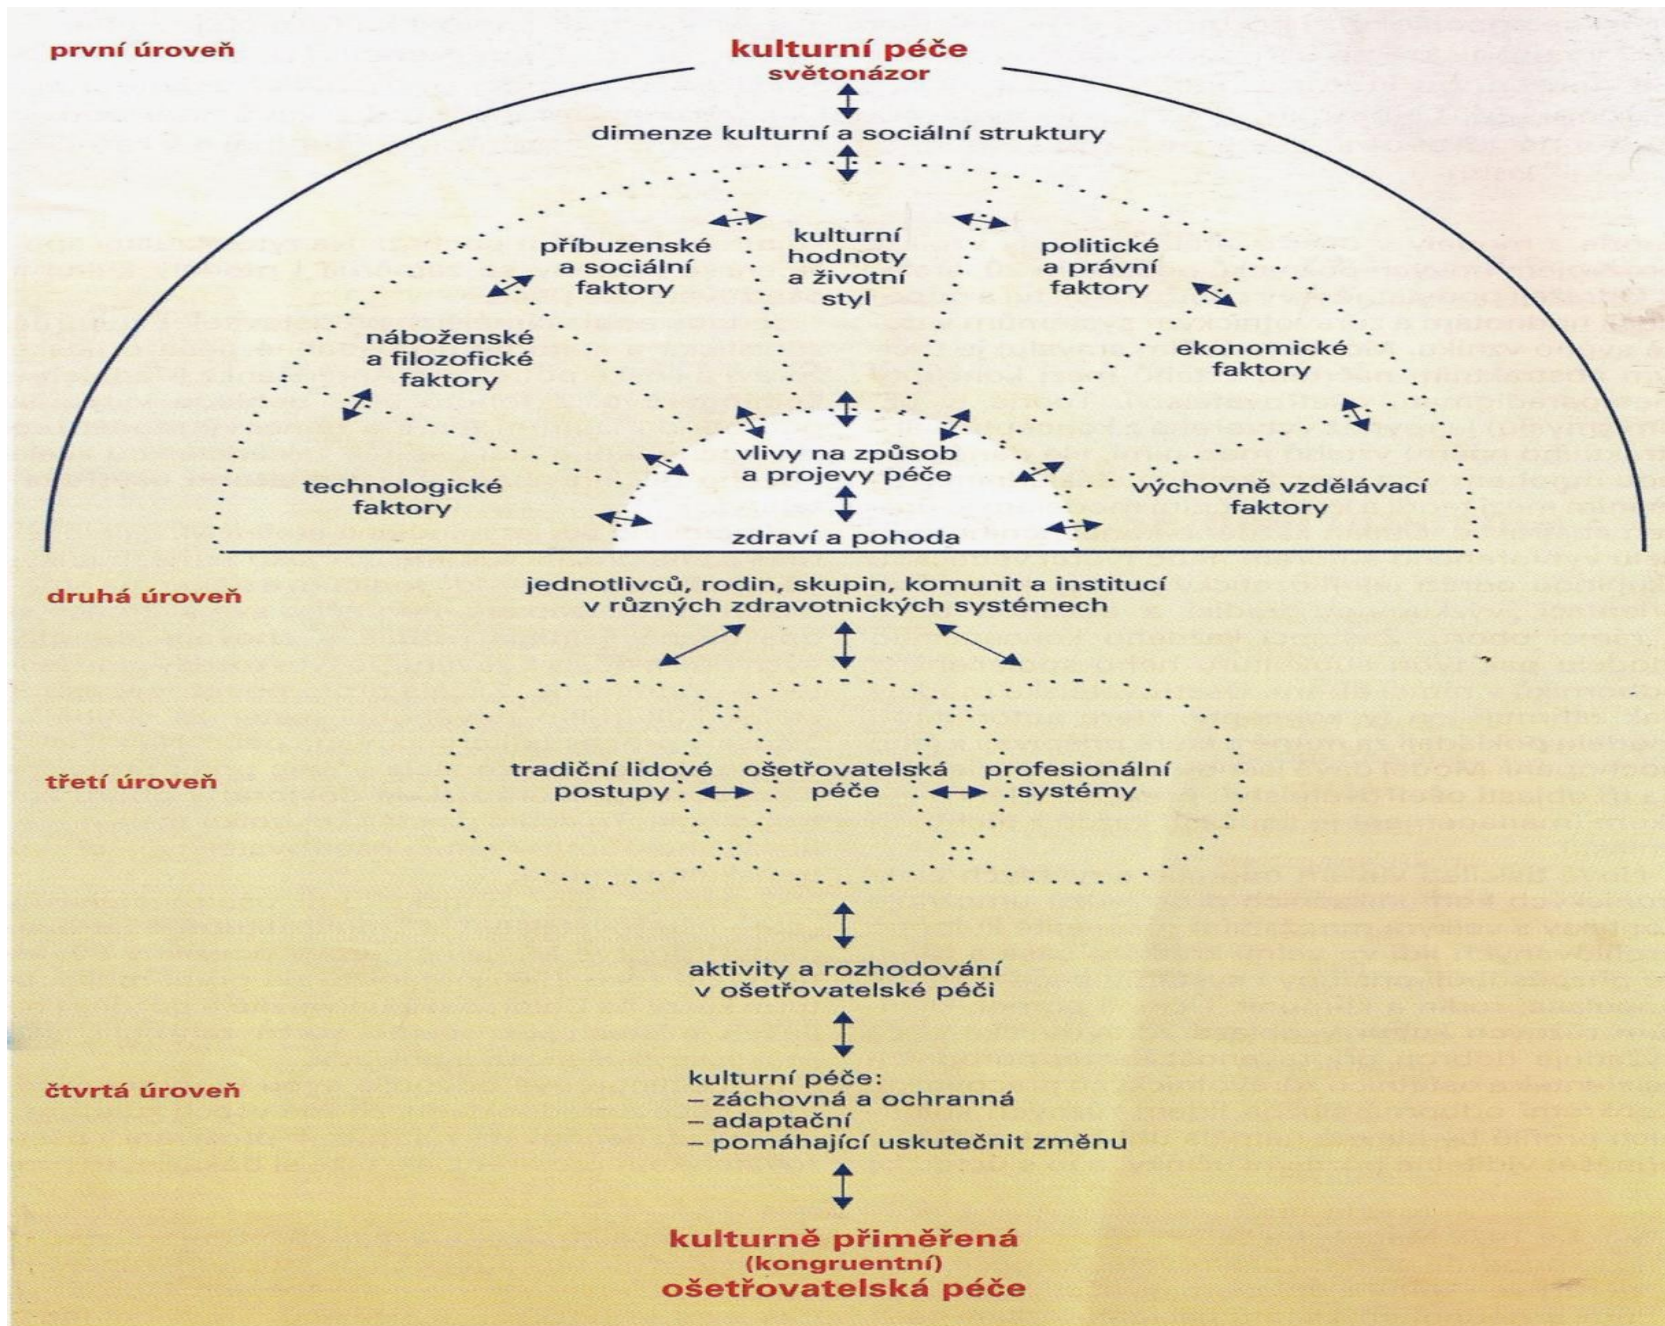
první úroveň

kulturní péče
světonázor

dimenze kulturní a sociální struktury

příbuzenské a sociální faktory

kulturní hodnoty a životní styl

politické a právní faktory

náboženské a filozofické faktory

ekonomické faktory

vlivy na způsob a projevy péče

technologické faktory

výchovně vzdělávací faktory

zdraví a pohoda

druhá úroveň

jednotlivců, rodin, skupin, komunit a institucí v různých zdravotnických systémech

třetí úroveň

tradiční lidové postupy

ošetřovatelská péče

profesionální systémy

aktivity a rozhodování v ošetřovatelské péči

čtvrtá úroveň

kulturní péče:
– záchovná a ochranná
– adaptační
– pomáhající uskutečnit změnu

kulturně přiměřená (kongruentní) ošetřovatelská péče